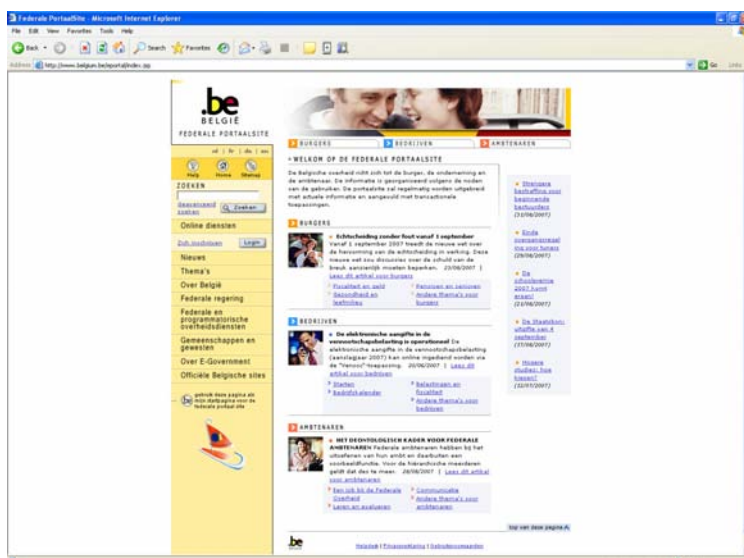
Federale PortaalSite - Microsoft Internet Explorer

File Edit View Favorites Tools Help

Back Search Favorites

Address http://www.belgium.be/portal/index.jsp

Go Links

.be
BELGIË
FEDERALE PORTAALSITE

nl | fr | de | en

Help Home Sitemap

ZOEKEN

Geavanceerd zoeken Zoeken

Online diensten

Zich inschrijven Login

Nieuws

Thema's

Over België

Federale regering

Federale en programmatorische overheidsdiensten

Gemeenschappen en gewesten

Over E-Government

Officiële Belgische sites

gebruik deze pagina als mijn startpagina voor de federale portaal site

BURGERS BEDRIJVEN AMBTENAREN

WELKOM OP DE FEDERALE PORTAALSITE

De Belgische overheid richt zich tot de burger, de onderneming en de ambtenaar. De informatie is georganiseerd volgens de noden van de gebruiker. De portaalsite zal regelmatig worden uitgebreid met actuele informatie en aangevuld met transactionele toepassingen.

BURGERS

Echtscheiding zonder fout vanaf 1 september
Vanaf 1 september 2007 treedt de nieuwe wet over de hervorming van de echtscheiding in werking. Deze nieuwe wet sou discussies over de schuld van de breuk aanzienlijk moeten beperken. 23/08/2007 | Lees dit artikel voor burgers

Fiscaliteit en geld
Gezondheid en leefmilieu
Pensioen en senioren
Andere thema's voor burgers

BEDRIJVEN

De elektronische aangifte in de vennootschapsbelasting is operationeel
De elektronische aangifte in de vennootschapsbelasting (aanslagjaar 2007) kan online ingediend worden via de "Venno" toepassing. 20/06/2007 | Lees dit artikel voor bedrijven

Starten
Bedrijfskalender
Belastingen en fiscaliteit
Andere thema's voor bedrijven

AMBTENAREN

HET DEONTOLOGISCH KADER VOOR FEDERALE AMBTENAREN
Federale ambtenaren hebben bij het uitoefenen van hun ambt en daarbuiten een voorbeeldfunctie. Voor de hiërarchische meerderen geldt dat des te meer. 28/08/2007 | Lees dit artikel voor ambtenaren

Een job bij de Federale Overheid
Leren en evalueren
Communicatie
Andere thema's voor ambtenaren

Strengere bestraffing voor beginnende bestuurders (31/08/2007)

Einde overgangsregeling voor jongeren (29/08/2007)

De schoolpremie 2007 komt eraan! (23/08/2007)

De Staatsloterij schaft vanaf 4 september (27/08/2007)

Hogere studies: hoe kiezen? (22/07/2007)

top van deze pagina

.be

Helpdesk | Privacyverklaring | Gebruiksvoorwaarden